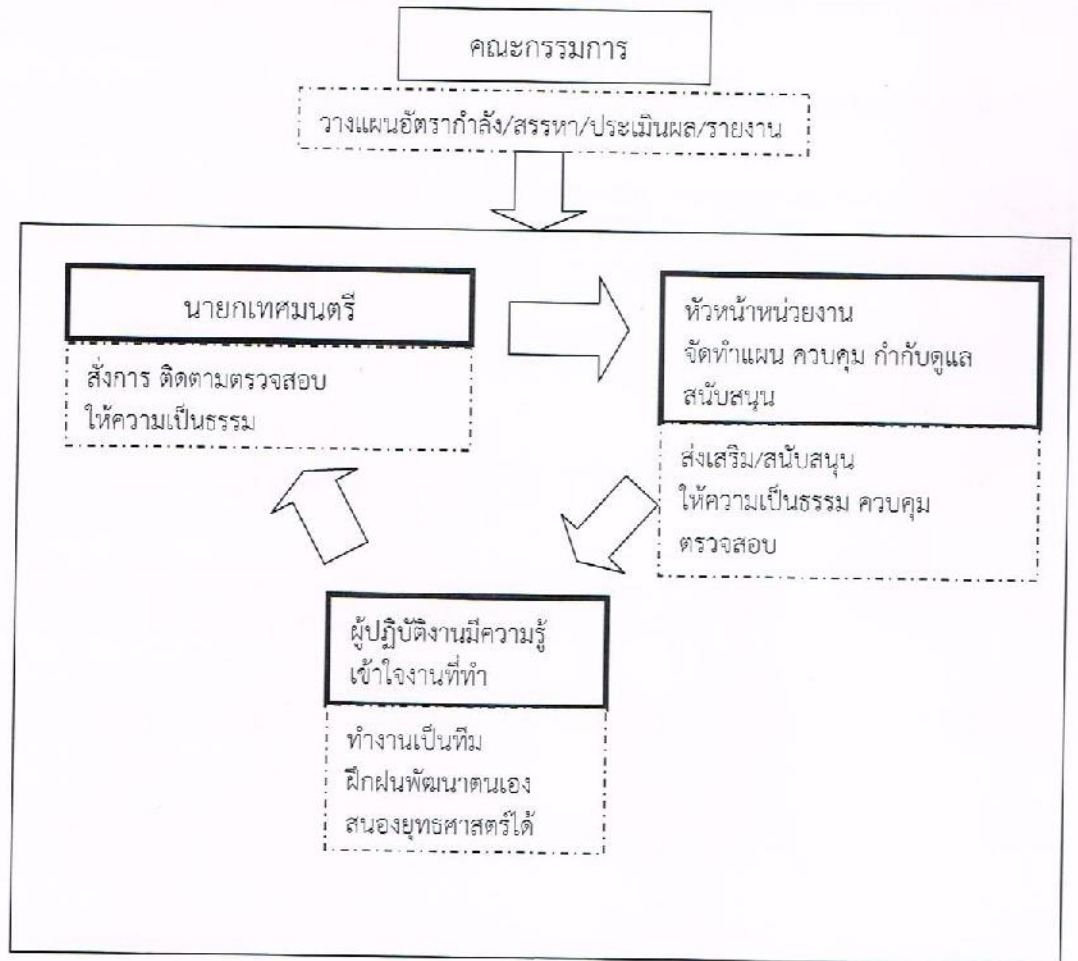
คณะกรรมการ

วางแผนอัตรากำลัง/สรรหา/ประเมินผล/รายงาน

นายกเทศมนตรี

สั่งการ ติดตามตรวจสอบ
ให้ความเป็นธรรม

หัวหน้าหน่วยงาน
จัดทำแผน ควบคุม กำกับดูแล
สนับสนุน

ส่งเสริม/สนับสนุน
ให้ความเป็นธรรม ควบคุม
ตรวจสอบ

ผู้ปฏิบัติงานมีความรู้
เข้าใจงานที่ทำ

ทำงานเป็นทีม
ฝึกฝนพัฒนาตนเอง
สนองยุทธศาสตร์ได้